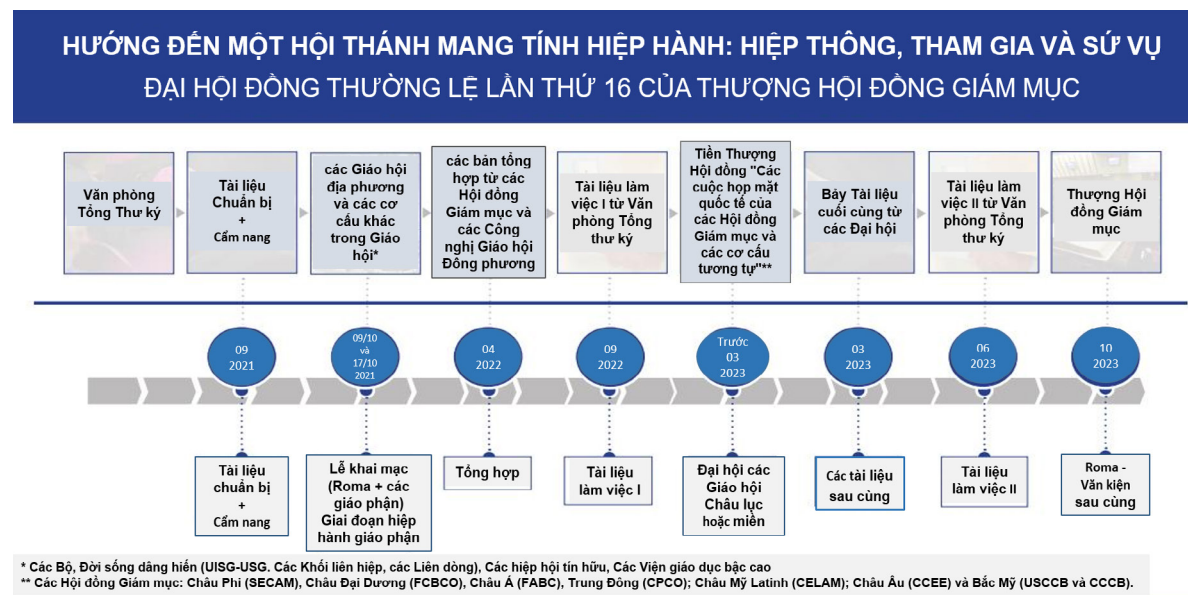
HƯỚNG ĐẾN MỘT HỘI THÁNH MANG TÍNH HIỆP HÀNH: HIỆP THÔNG, THAM GIA VÀ SỨ VỤ
ĐẠI HỘI ĐỒNG THƯỜNG LỆ LẦN THỨ 16 CỦA THƯỢNG HỘI ĐỒNG GIÁM MỤC

Văn phòng Tổng Thư ký

Tài liệu Chuẩn bị + Cẩm nang

các Giáo hội địa phương và các cơ cấu khác trong Giáo hội*

các bản tổng hợp từ các Hội đồng Giám mục và các Công nghị Giáo hội Đông phương

Tài liệu làm việc I từ Văn phòng Tổng thư ký

Tiền Thượng Hội đồng "Các cuộc họp mặt quốc tế của các Hội đồng Giám mục và các cơ cấu tương tự"**

Bảy Tài liệu cuối cùng từ các Đại hội

Tài liệu làm việc II từ Văn phòng Tổng thư ký

Thượng Hội đồng Giám mục

09 2021

09/10 và 17/10 2021

04 2022

09 2022

Trước 03 2023

03 2023

06 2023

10 2023

Tài liệu chuẩn bị + Cẩm nang

Lễ khai mạc (Roma + các giáo phận) Giai đoạn hiệp hành giáo phận

Tổng hợp

Tài liệu làm việc I

Đại hội các Giáo hội Châu lục hoặc miền

Các tài liệu sau cùng

Tài liệu làm việc II

Roma - Văn kiện sau cùng

* Các Bộ, Đời sống dâng hiến (UISG-USG. Các Khối liên hiệp, các Liên dòng), Các hiệp hội tín hữu, Các Viện giáo dục bậc cao
** Các Hội đồng Giám mục: Châu Phi (SECAM), Châu Đại Dương (FCBCO), Châu Á (FABC), Trung Đông (CPCO); Châu Mỹ Latinh (CELAM); Châu Âu (CCEE) và Bắc Mỹ (USCCB và CCCB).